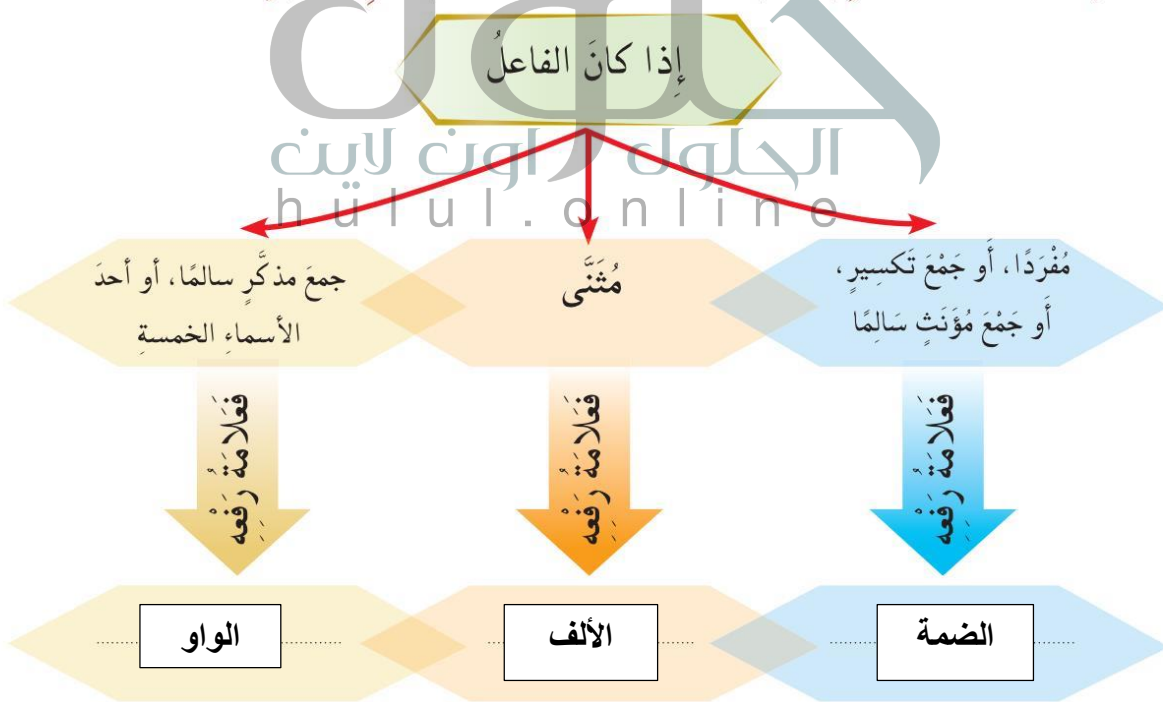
إِذا كانَ الفاعلُ

الحلول اون لاين
hulul.online

مُفْرَدًا، أَو جَمْعَ تَكسِيرٍ، أَو جَمْعَ مُؤَنَثٍ سَالِمًا

مُثَنًّى

جمعَ مذكَّرٍ سالمًا، أو أحدَ الأسماءِ الخمسةِ

فعَلامَةُ رَفْعِه

فعَلامَةُ رَفْعِه

فعَلامَةُ رَفْعِه

الضمة

الألف

الواو